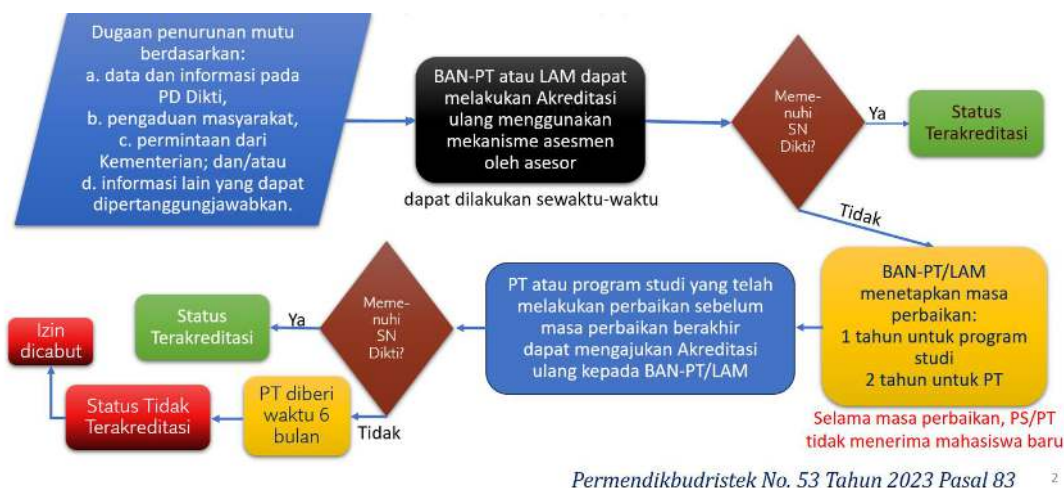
Dugaan penurunan mutu berdasarkan:
a. data dan informasi pada PD Dikti,
b. pengaduan masyarakat,
c. permintaan dari Kementerian; dan/atau
d. informasi lain yang dapat dipertanggungjawabkan.

BAN-PT atau LAM dapat melakukan Akreditasi ulang menggunakan mekanisme asesmen oleh asesor

dapat dilakukan sewaktu-waktu

Memenuhi SN Dikti?

Ya

Status Terakreditasi

Tidak

BAN-PT/LAM menetapkan masa perbaikan:
1 tahun untuk program studi
2 tahun untuk PT

Selama masa perbaikan, PS/PT tidak menerima mahasiswa baru

PT atau program studi yang telah melakukan perbaikan sebelum masa perbaikan berakhir dapat mengajukan Akreditasi ulang kepada BAN-PT/LAM

Memenuhi SN Dikti?

Ya

Status Terakreditasi

Tidak

PT diberi waktu 6 bulan

Status Tidak Terakreditasi

Izin dicabut

Permendikbudristek No. 53 Tahun 2023 Pasal 83

2